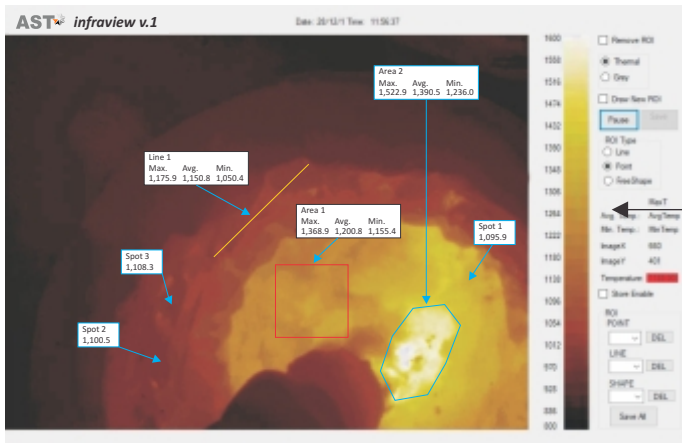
AST infraview v.1

Date: 20/12/1 Time: 11:56:37

Area 2
Max. Avg. Min.
1,522.9 1,390.5 1,236.0

Line 1
Max. Avg. Min.
1,175.9 1,150.8 1,050.4

Area 1
Max. Avg. Min.
1,368.9 1,200.8 1,155.4

Spot 1
1,095.9

Spot 3
1,108.3

Spot 2
1,100.5

1600
1558
1516
1474
1432
1390
1348
1306
1264
1222
1180
1138
1096
1054
1012
970
928
886
800

Remove ROI
Thermal
Grey
Draw New ROI
Pause
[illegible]
ROI Type
Line
Point
FreeShape
MaxT
Avg. Temp. AvgTemp
Min. Temp. MinTemp
ImageX 660
ImageY 401
Temperature
Store Enable
ROI
POINT
DEL
LINE
DEL
SHAPE
DEL
Save All